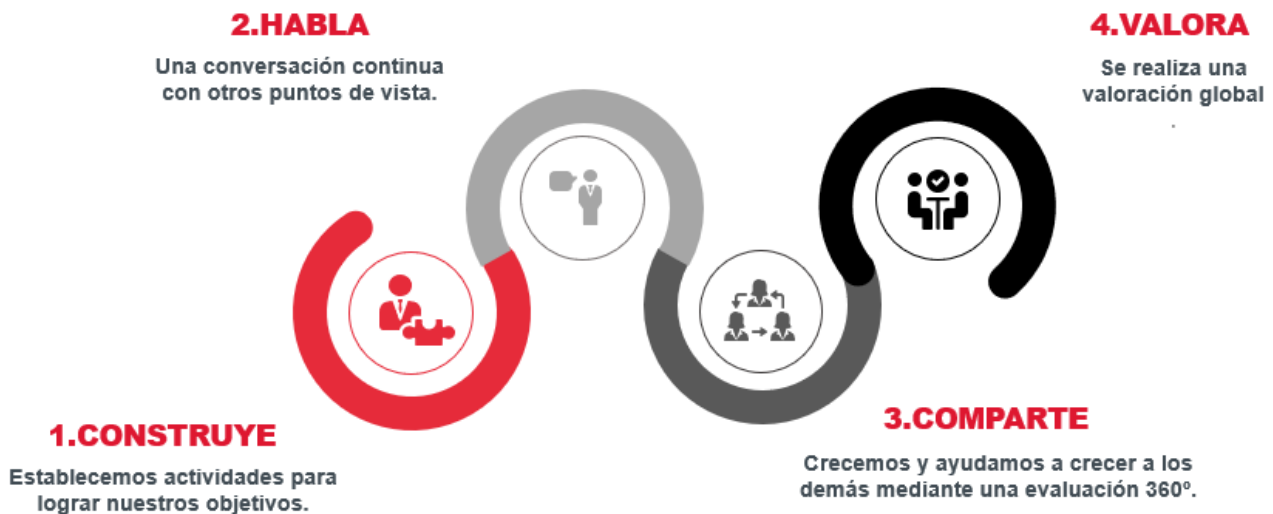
2.HABLA

Una conversación continua con otros puntos de vista.

4.VALORA

Se realiza una valoración global

.

1.CONSTRUYE

Establecemos actividades para lograr nuestros objetivos.

3.COMPARTE

Crecemos y ayudamos a crecer a los demás mediante una evaluación 360º.